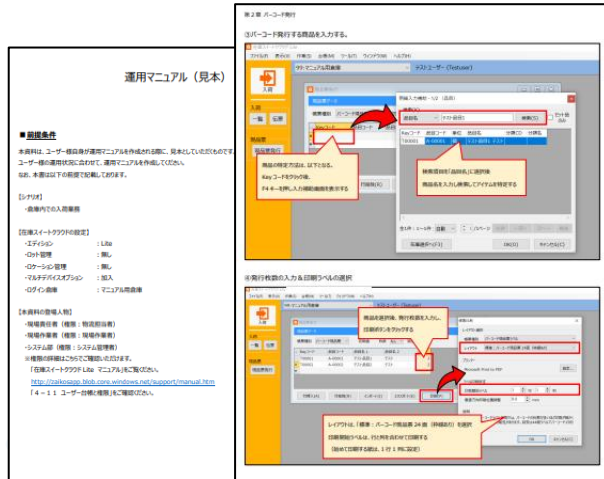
運用マニュアル（見本）

■前提条件

本資料は、ユーザー様自身が運用マニュアルを作成される際に、見本としていただくものです。ユーザー様の運用状況に合わせて、運用マニュアルを作成してください。
なお、本書は以下の前提で記載しております。

[シナリオ]
・倉庫内での入荷業務

[在庫スイートクラウドの設定]
・エディション　：Lite
・ロット管理　：無し
・ロケーション管理　：無し
・マルチデバイスオプション　：加入
・ログイン倉庫　：マニュアル用倉庫

[本資料の登場人物]
・現場責任者（権限：物流担当者）
・現場作業者（権限：現場作業者）
・システム部（権限：システム管理者）
※権限の詳細はこちらでご確認いただけます。
「在庫スイートクラウド Lite マニュアル」をご覧ください。
http://zaikosapp.blob.core.windows.net/support/manual.htm
「４－１１ ユーザー分類と権限」をご確認ください。

第２章 バーコード発行

③バーコード発行する商品を入力する。

入庫
一覧　伝票
出庫
一覧
商品マスタ
テストユーザー（Testuser）
マニュアル用倉庫

商品の特定方法は、以下となる。
Keyコードをクリック後、
F4キーを押し入力補助画面を表示する

検索項目を「品目名」に選択後
商品名を入力し検索してアイテムを特定する

品目名　テスト品目①　検索(S)
Keyコード　品目コード　単位　品目名
T00001　A-00001　個　テスト品目①　テスト
OK(O)　キャンセル(C)

④発行枚数の入力＆印刷ラベルの選択

商品を選択後、発行枚数を入力し、印刷ボタンをクリックする

レイアウトは、「標準：バーコード用倉庫 24 面（8桁縦8行）」を選択
印刷開始ラベルは、行と列を合わせて印刷する
「始めて印刷する際は、1 行 1 列に設定」

印刷(P)